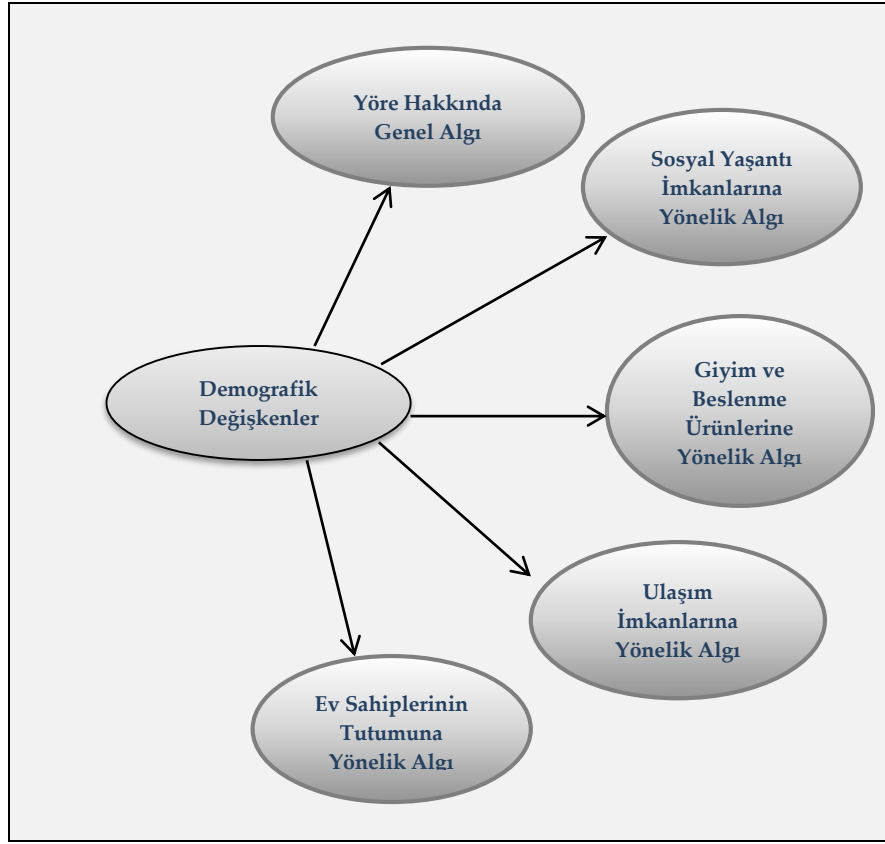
Yöre Hakkında Genel Algı

Sosyal Yaşantı İmkanlarına Yönelik Algı

Demografik Değişkenler

Giyim ve Beslenme Ürünlerine Yönelik Algı

Ulaşım İmkanlarına Yönelik Algı

Ev Sahiplerinin Tutumuna Yönelik Algı